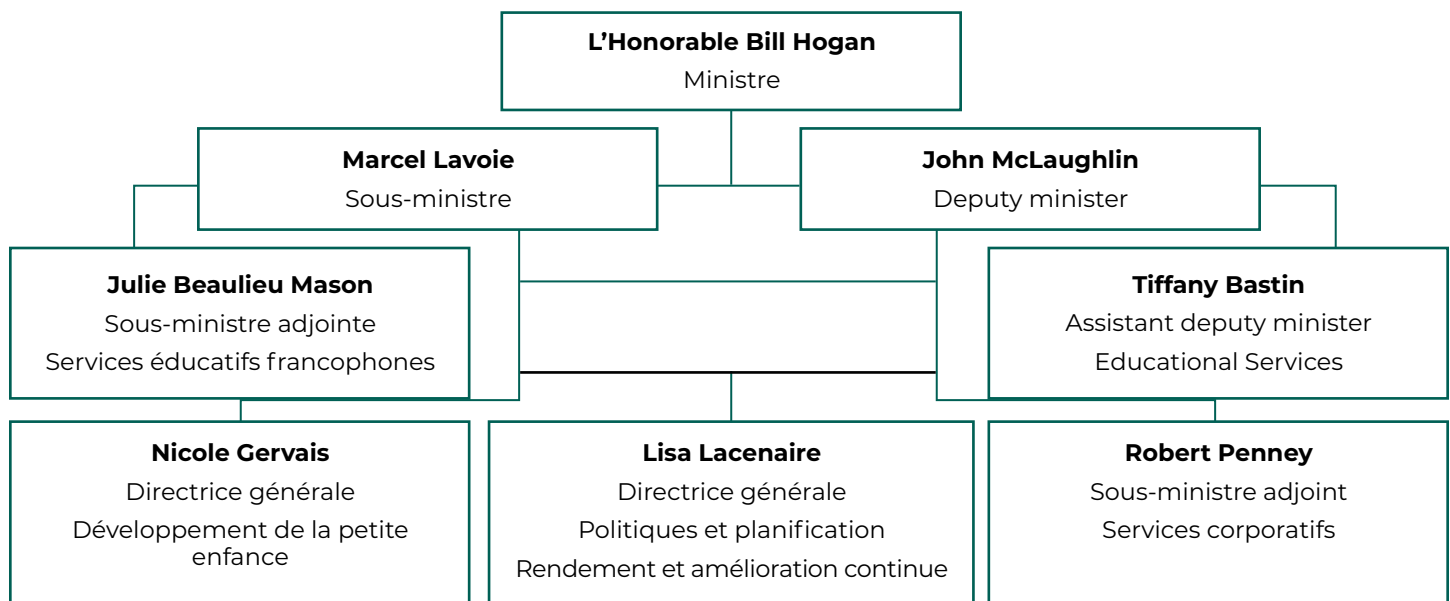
L’Honorable Bill Hogan
Ministre

Marcel Lavoie
Sous-ministre

John McLaughlin
Deputy minister

Julie Beaulieu Mason
Sous-ministre adjointe
Services éducatifs francophones

Tiffany Bastin
Assistant deputy minister
Educational Services

Nicole Gervais
Directrice générale
Développement de la petite enfance

Lisa Lacenaire
Directrice générale
Politiques et planification
Rendement et amélioration continue

Robert Penney
Sous-ministre adjoint
Services corporatifs